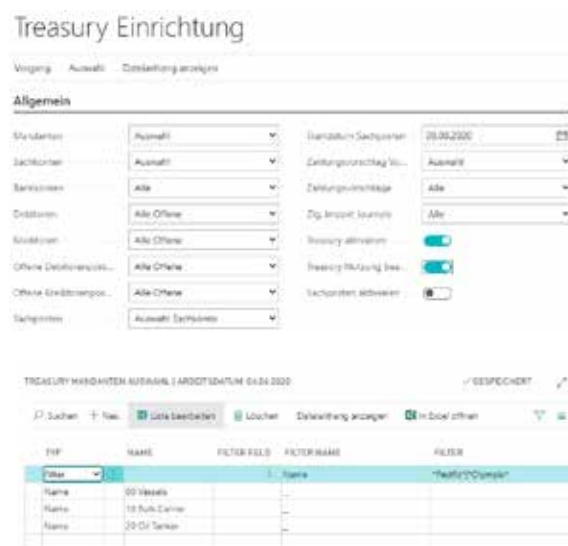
Treasury Einrichtung

Vorgang Auswahl Detailzeilung anzeigen

Allgemein

Mandanten Auswahl
Sachkonten Auswahl
Bankkonten Alle
Debitoren Alle Offene
Kreditoren Alle Offene
Offene Debitorenposten Alle Offene
Offene Kreditorenposten Alle Offene
Sachposten Auswahl Sachkonten

Startdatum Sachposten 20.09.2020
Zahlungsvorschlag Vo... Auswahl
Zahlungsvorschläge Alle
Zlg. Import Journale Alle
Treasury aktivieren
Treasury Nutzung bea...
Sachposten aktivieren

TREASURY MANDANTEN AUSWAHL | ARBEITSDATUM: 04.04.2020 ✓ GESPEICHERT

Suchen + Neu Liste bearbeiten Löschen Detailzeilung anzeigen In Excel öffnen

| TYP | NAME | FILTER FELD | FILTER NAME | FILTER |
|---|---|---|---|---|
| Filter | | 1 | Name | *Pacific*|*Olympic* |
| Name | 00 Vessels | | _ | |
| Name | 10 Bulk Carrier | | _ | |
| Name | 20 Oil Tanker | | _ | |